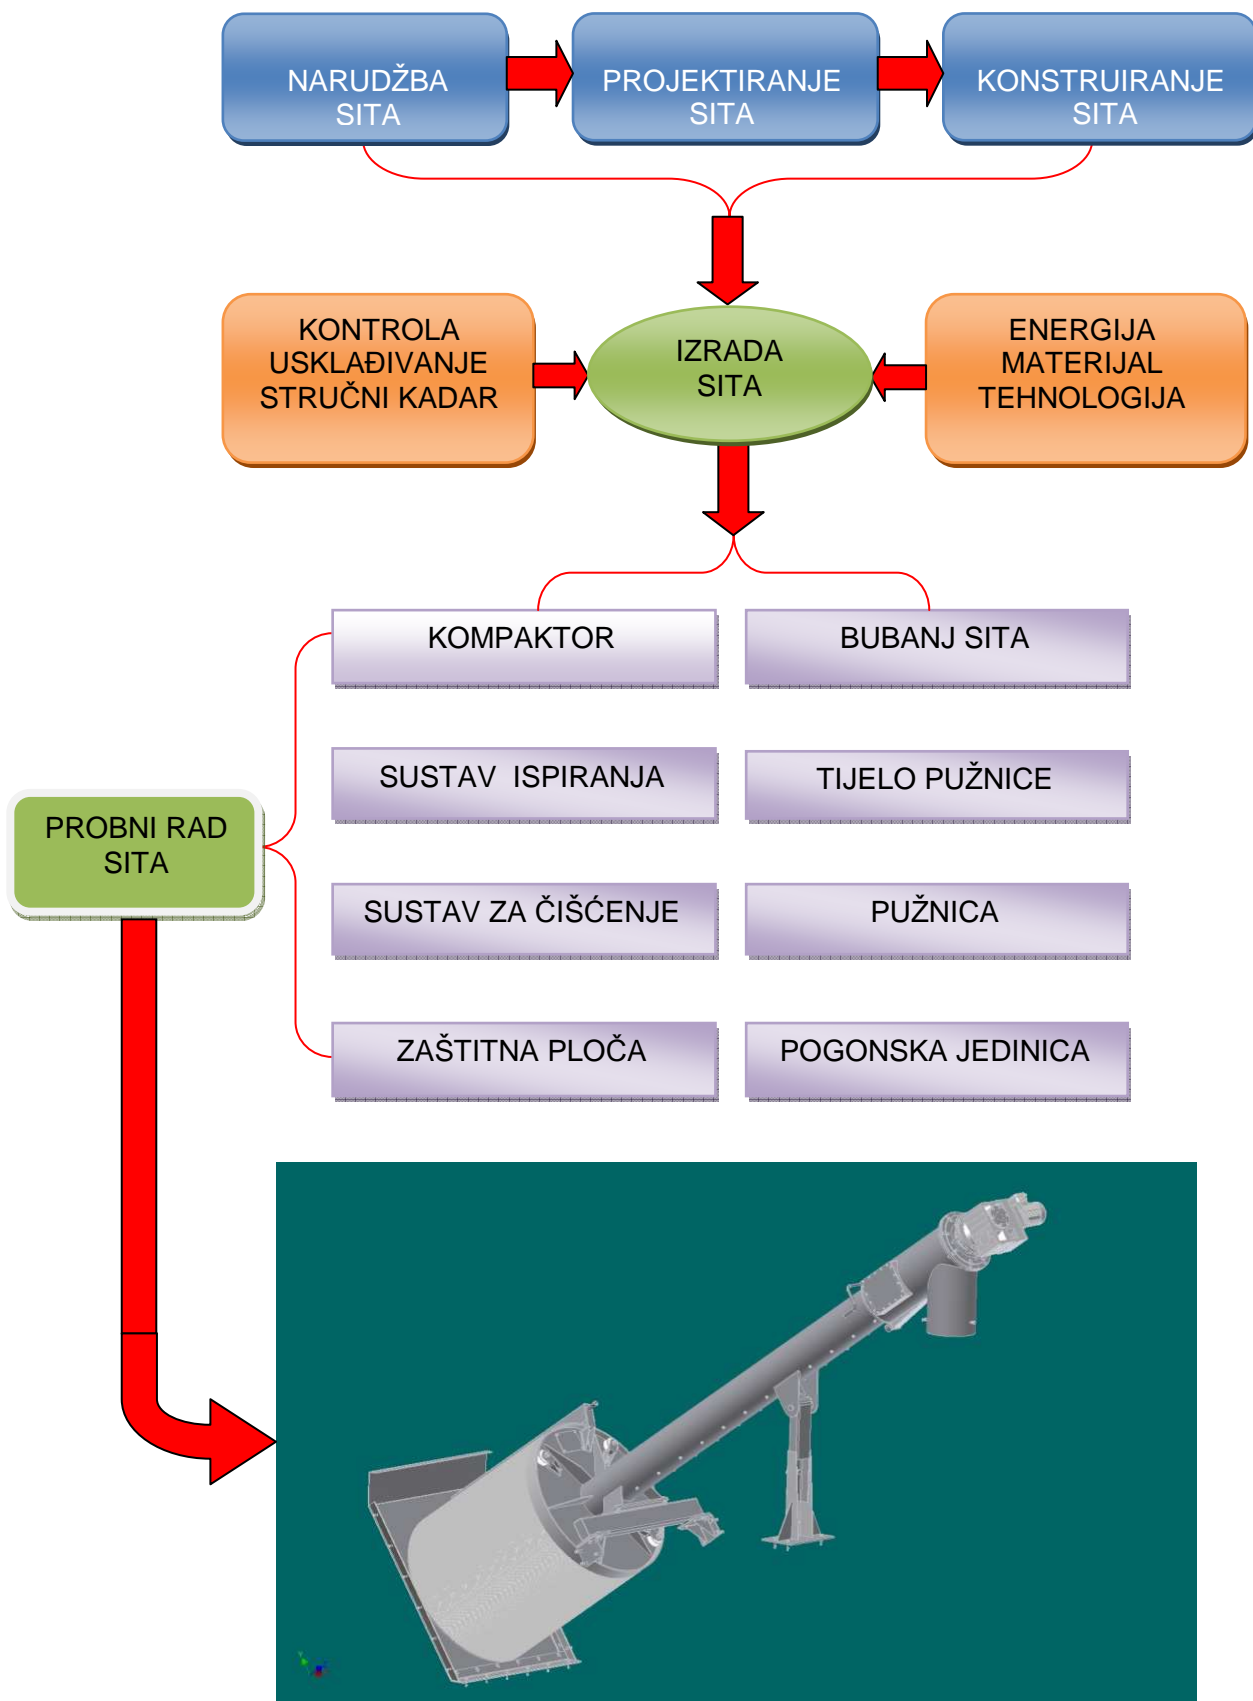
NARUDŽBA SITA

PROJEKTIRANJE SITA

KONSTRUIRANJE SITA

KONTROLA USKLAĐIVANJE STRUČNI KADAR

IZRADA SITA

ENERGIJA MATERIJAL TEHNOLOGIJA

KOMPAKTOR

BUBANJ SITA

SUSTAV ISPIRANJA

TIJELO PUŽNICE

PROBNI RAD SITA

SUSTAV ZA ČIŠĆENJE

PUŽNICA

ZAŠTITNA PLOČA

POGONSKA JEDINICA